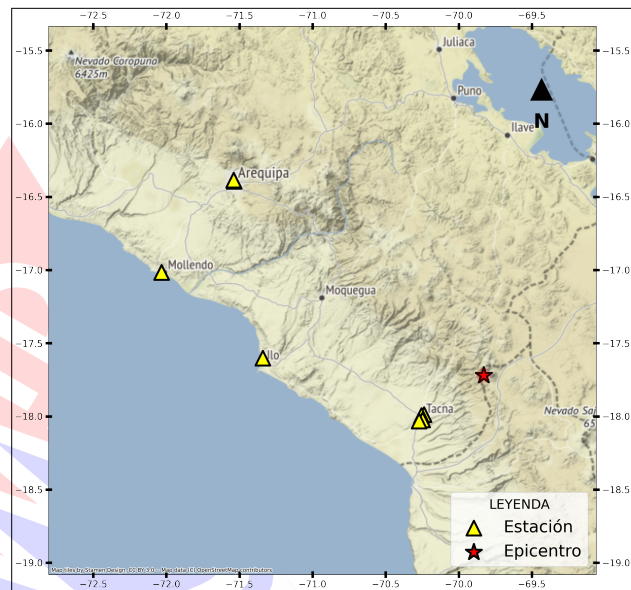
−72.5 −72.0 −71.5 −71.0 −70.5 −70.0 −69.5

−15.5
−16.0
−16.5
−17.0
−17.5
−18.0
−18.5
−19.0

Nevado Coropuna 6425m
Juliaca
Puno
Ilave
N
Arequipa
Mollendo
Moquegua
Ilo
Tacna
Nevado Sa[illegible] 65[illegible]

LEYENDA
Estación
Epicentro

Map tiles by Stamen Design, CC BY 3.0 — Map data (C) OpenStreetMap contributors

−72.5 −72.0 −71.5 −71.0 −70.5 −70.0 −69.5